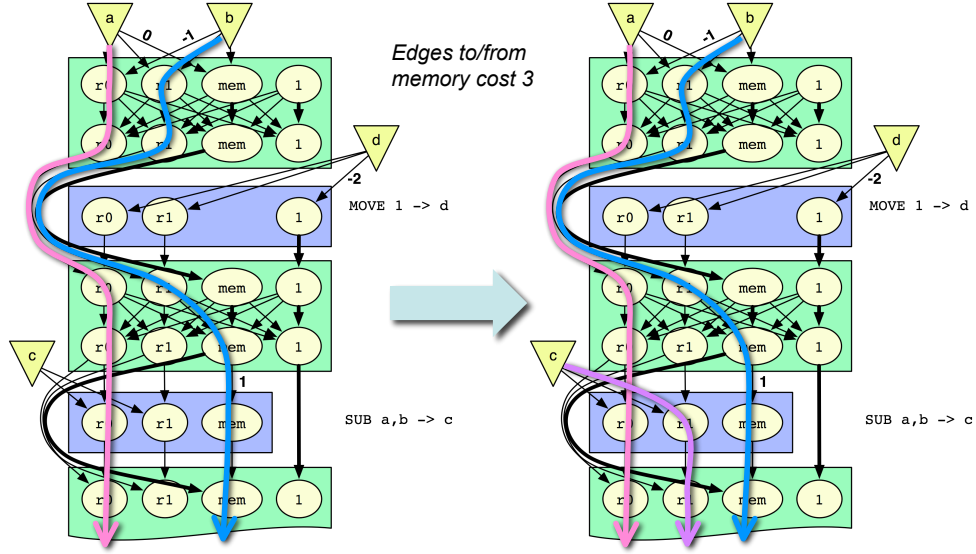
a
b
0
-1
r0
r1
mem
1
r0
r1
mem
1
d
-2
r0
r1
1
MOVE 1 -> d
r0
r1
mem
1
r0
r1
mem
1
c
1
r0
r1
mem
SUB a,b -> c
r0
r1
mem
1

Edges to/from memory cost 3

a
b
0
-1
r0
r1
mem
1
r0
r1
mem
1
d
-2
r0
r1
1
MOVE 1 -> d
r0
r1
mem
1
r0
r1
mem
1
c
1
r0
r1
mem
SUB a,b -> c
r0
r1
mem
1